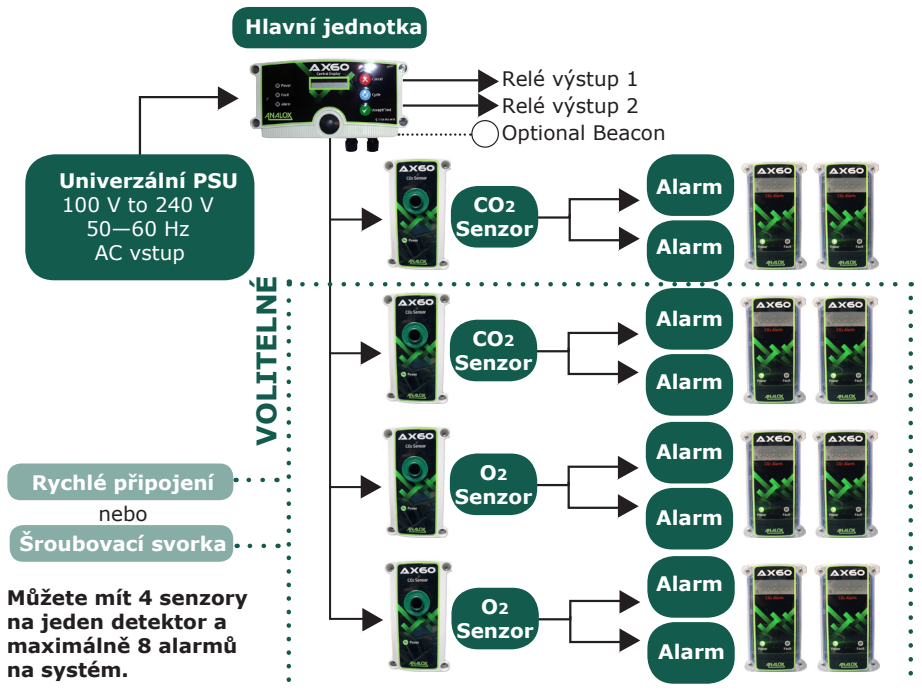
Hlavní jednotka

AX60
Central Display
Power
Fault
Alarm
Cancel
Cycle
Accept/Test
ANALOX

Relé výstup 1
Relé výstup 2
Optional Beacon

Univerzální PSU
100 V to 240 V
50—60 Hz
AC vstup

AX60
CO₂ Sensor
Power

$CO_2$ Senzor
Alarm
Alarm

AX60
CO₂ Alarm
Power
Fault
ANALOX

VOLITELNÉ

AX60
CO₂ Sensor
Power

$CO_2$ Senzor
Alarm
Alarm

AX60
CO₂ Sensor
Power

$O_2$ Senzor
Alarm
Alarm

AX60
CO₂ Sensor
Power

$O_2$ Senzor
Alarm
Alarm

Rychlé připojení
nebo
Šroubovací svorka

Můžete mít 4 senzory na jeden detektor a maximálně 8 alarmů na systém.